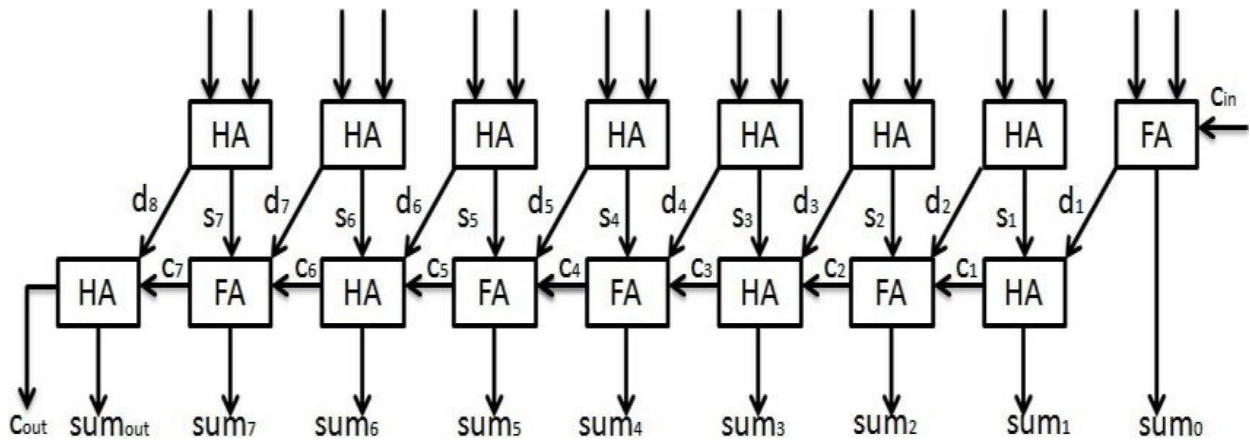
HA HA HA HA HA HA HA FA $c_{in}$

$d_8$ $s_7$ $d_7$ $s_6$ $d_6$ $s_5$ $d_5$ $s_4$ $d_4$ $s_3$ $d_3$ $s_2$ $d_2$ $s_1$ $d_1$

HA $c_7$ FA $c_6$ HA $c_5$ FA $c_4$ FA $c_3$ HA $c_2$ FA $c_1$ HA

$c_{out}$ $sum_{out}$ $sum_7$ $sum_6$ $sum_5$ $sum_4$ $sum_3$ $sum_2$ $sum_1$ $sum_0$